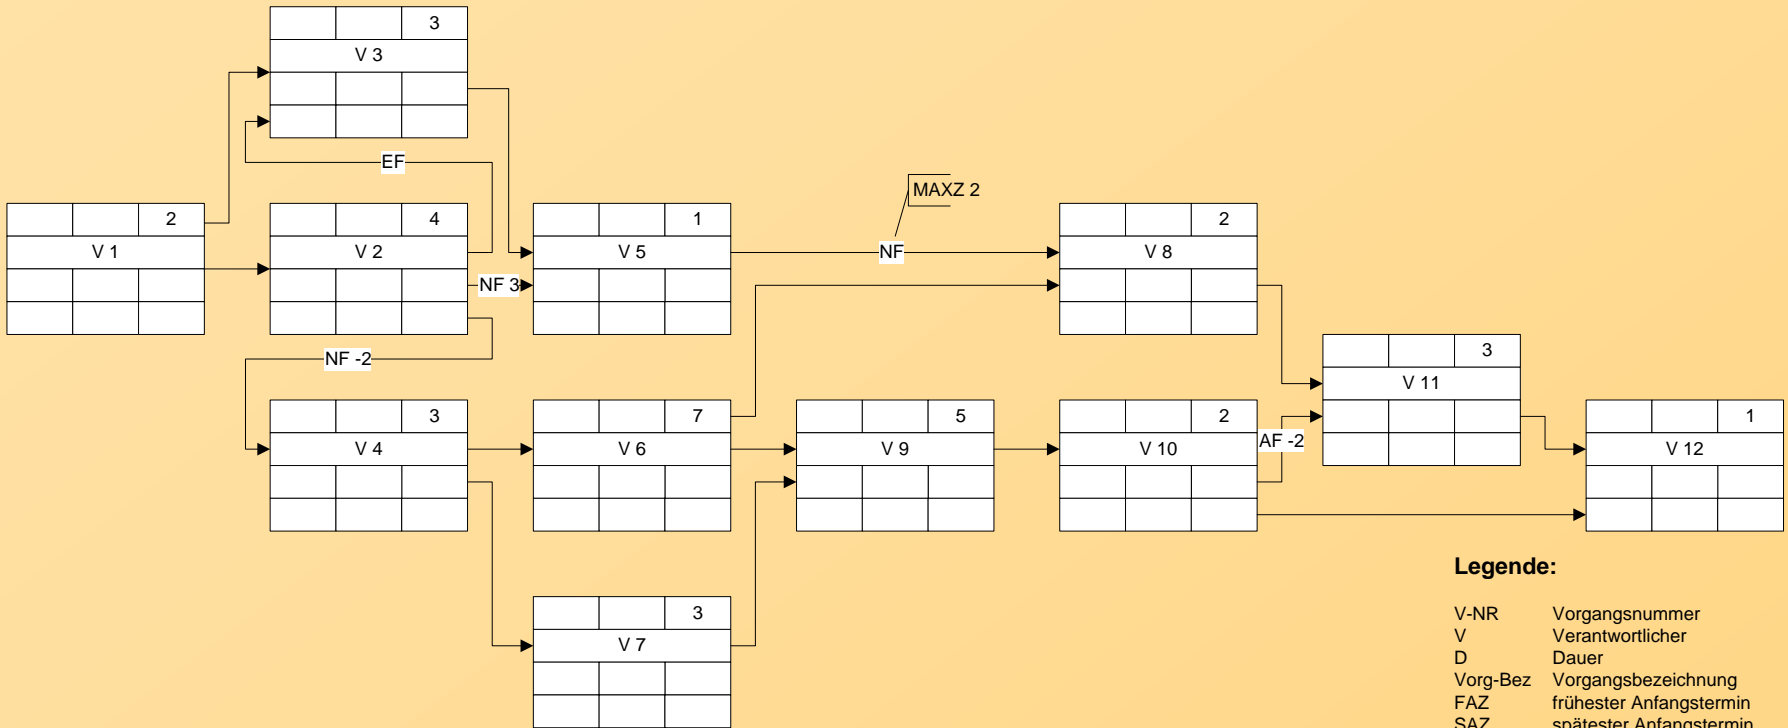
3
V 3

EF

MAXZ 2

2
V 1

4
V 2

1
V 5

NF

2
V 8

NF 3

NF -2

3
V 11

3
V 4

7
V 6

5
V 9

2
V 10

AF -2

1
V 12

3
V 7

Legende:

| | |
|---|---|
| V-NR | Vorgangsnummer |
| V | Verantwortlicher |
| D | Dauer |
| Vorg-Bez | Vorgangsbezeichnung |
| FAZ | frühester Anfangstermin |
| SAZ | spätester Anfangstermin |